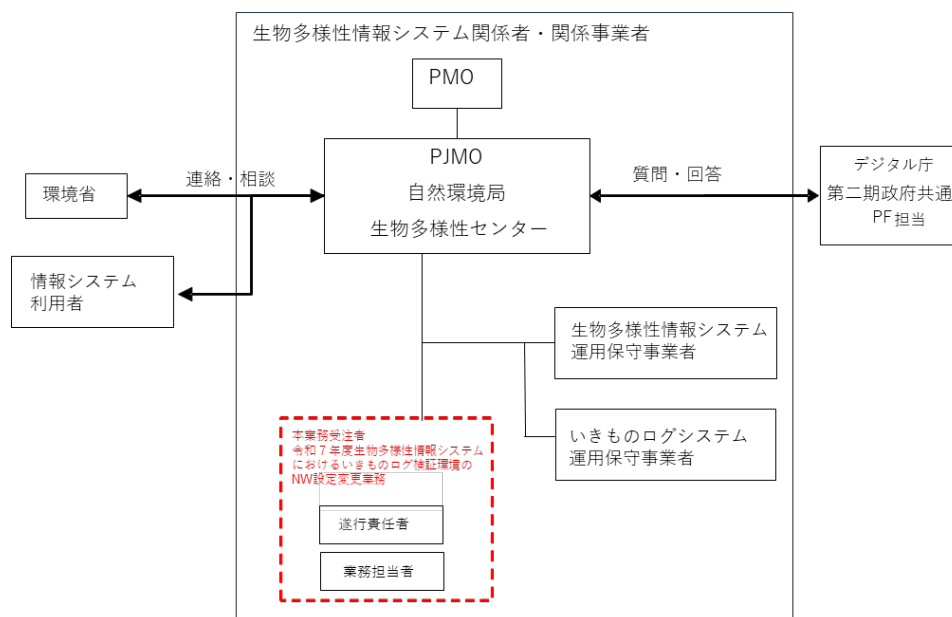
生物多様性情報システム関係者・関係事業者

PMO

PJMO
自然環境局
生物多様性センター

連絡・相談

環境省

情報システム
利用者

質問・回答

デジタル庁
第二期政府共通
PF担当

生物多様性情報システム
運用保守事業者

いきものログシステム
運用保守事業者

本業務受注者
令和７年度生物多様性情報システムにおけるいきものログ検証環境のNW設定変更業務

遂行責任者

業務担当者